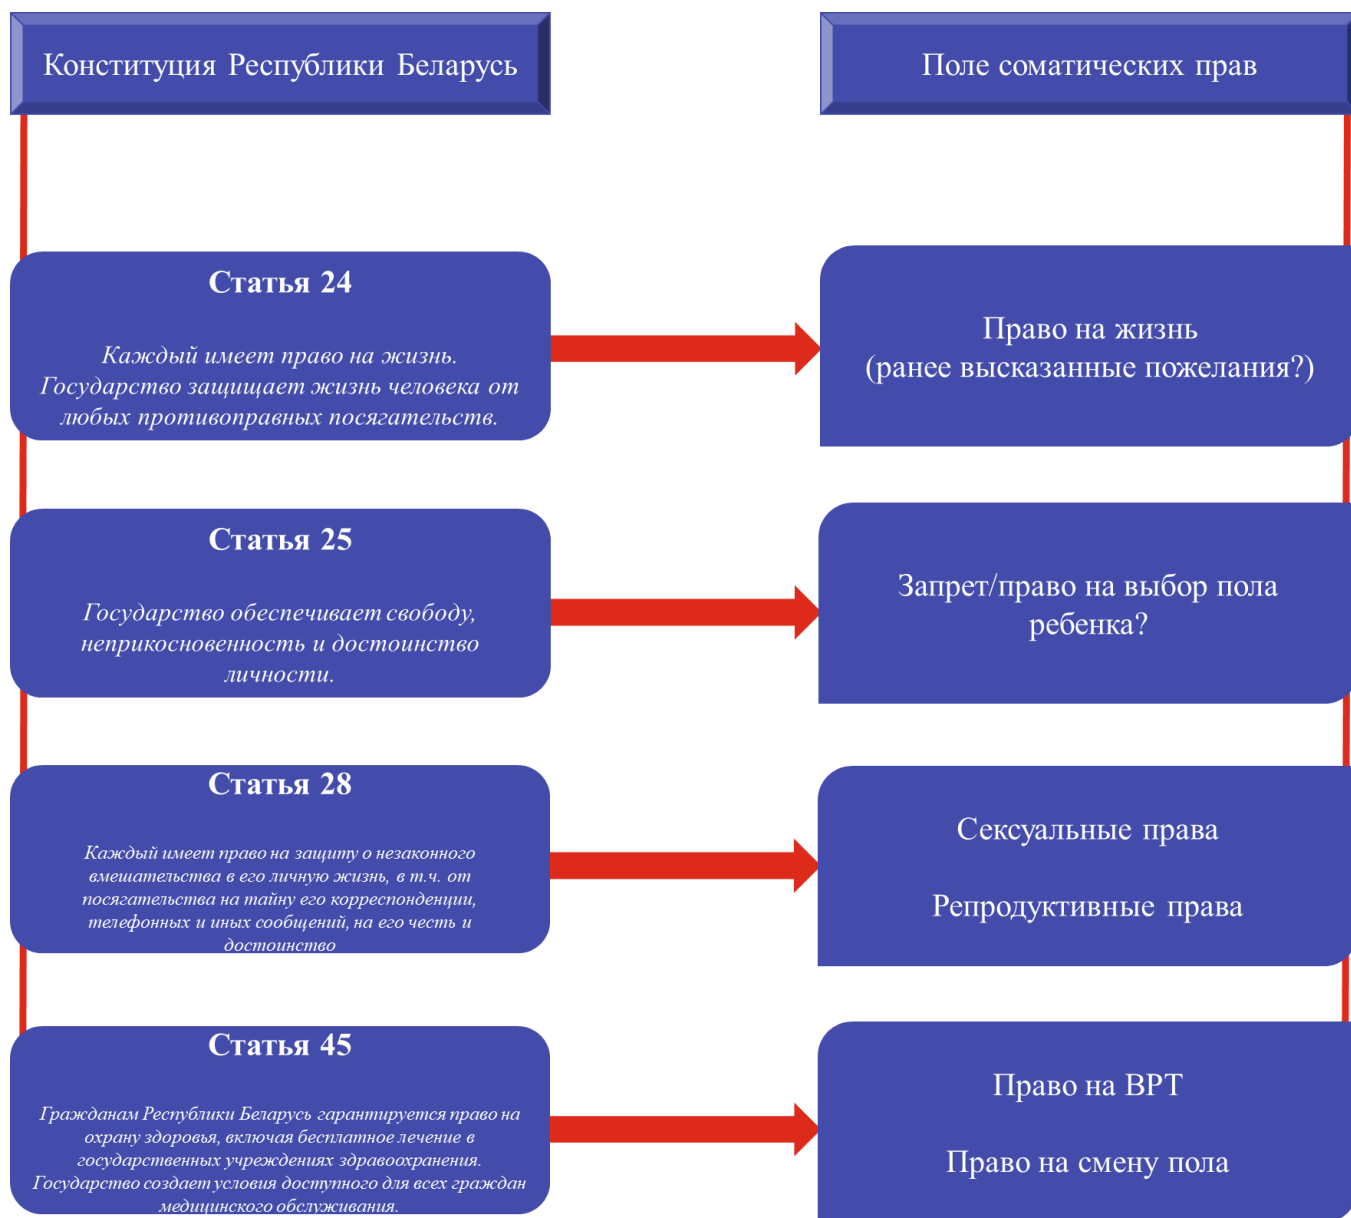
Конституция Республики Беларусь

Поле соматических прав

Статья 24

Каждый имеет право на жизнь. Государство защищает жизнь человека от любых противоправных посягательств.

Право на жизнь
(ранее высказанные пожелания?)

Статья 25

Государство обеспечивает свободу, неприкосновенность и достоинство личности.

Запрет/право на выбор пола ребенка?

Статья 28

Каждый имеет право на защиту о незаконного вмешательства в его личную жизнь, в т.ч. от посягательства на тайну его корреспонденции, телефонных и иных сообщений, на его честь и достоинство

Сексуальные права

Репродуктивные права

Статья 45

Гражданам Республики Беларусь гарантируется право на охрану здоровья, включая бесплатное лечение в государственных учреждениях здравоохранения. Государство создает условия доступного для всех граждан медицинского обслуживания.

Право на ВРТ

Право на смену пола